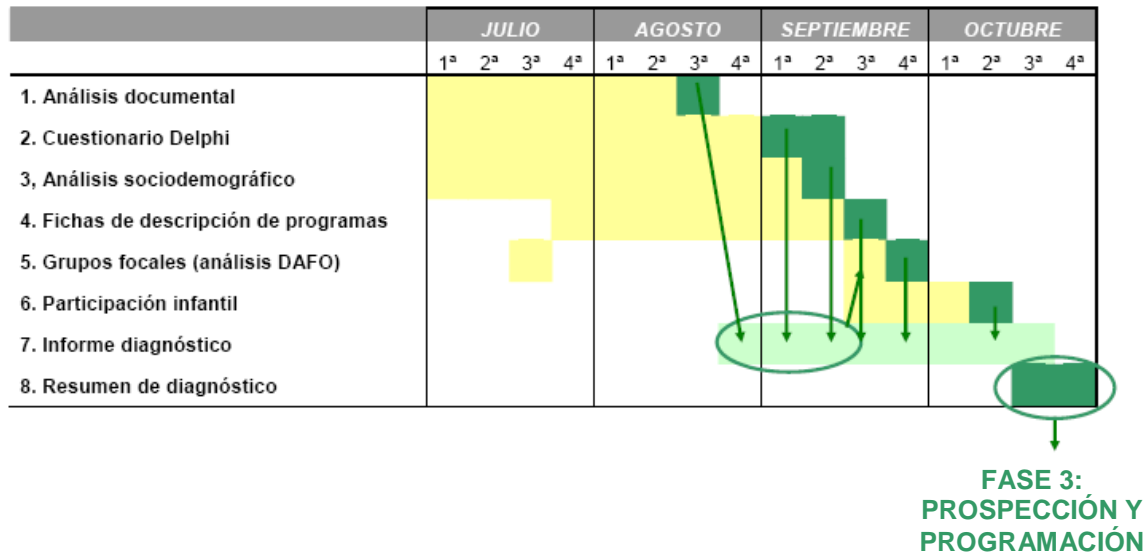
| | JULIO | | | | AGOSTO | | | | SEPTIEMBRE | | | | OCTUBRE | | | |
|---|---|---|---|---|---|---|---|---|---|---|---|---|---|---|---|---|
| | 1ª | 2ª | 3ª | 4ª | 1ª | 2ª | 3ª | 4ª | 1ª | 2ª | 3ª | 4ª | 1ª | 2ª | 3ª | 4ª |
| 1. Análisis documental | | | | | | | | | | | | | | | | |
| 2. Cuestionario Delphi | | | | | | | | | | | | | | | | |
| 3, Análisis sociodemográfico | | | | | | | | | | | | | | | | |
| 4. Fichas de descripción de programas | | | | | | | | | | | | | | | | |
| 5. Grupos focales (análisis DAFO) | | | | | | | | | | | | | | | | |
| 6. Participación infantil | | | | | | | | | | | | | | | | |
| 7. Informe diagnóstico | | | | | | | | | | | | | | | | |
| 8. Resumen de diagnóstico | | | | | | | | | | | | | | | | |

FASE 3: PROSPECCIÓN Y PROGRAMACIÓN